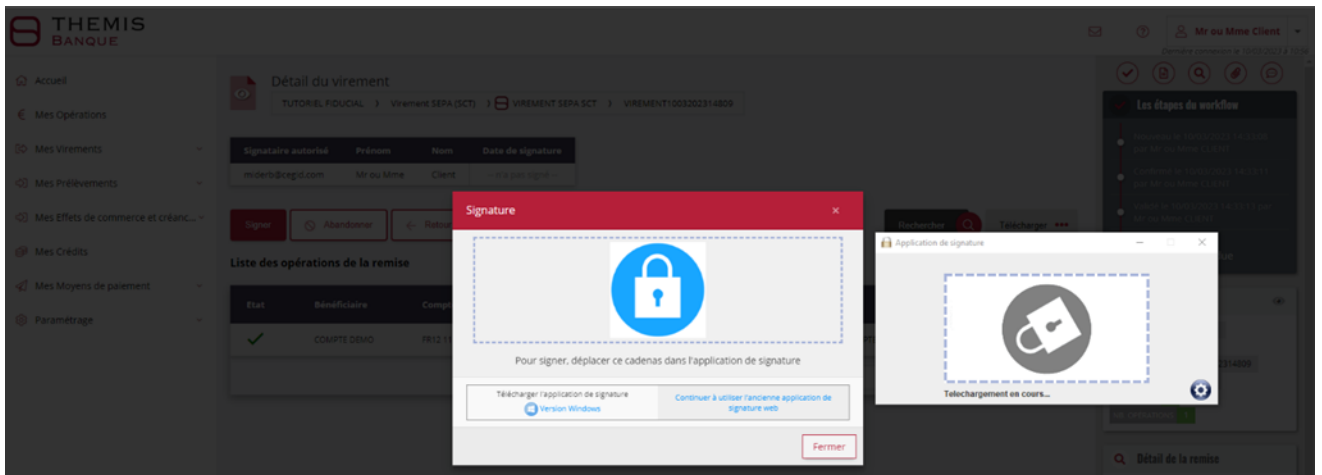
THEMIS
BANQUE

Mr ou Mme Client

Accueil
Mes Opérations
Mes Virements
Mes Prélèvements
Mes Effets de commerce et créanc...
Mes Crédits
Mes Moyens de paiement
Paramétrage

Détail du virement
TUTORIEL FIDUCIAL › Virement SEPA (SCT) › VIREMENT SEPA SCT › VIREMENT1003202314809

| Signataire autorisé | Prénom | Nom | Date de signature |
|---|---|---|---|
| mdeb@cegid.com | Mr ou Mme | Client | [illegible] |

Signer
Abandonner
Retou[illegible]

Liste des opérations de la remise

| Etat | Bénéficiaire | Comp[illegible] |
|---|---|---|
| ✓ | COMPTE DEMO | FR12 1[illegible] |

Recherche
Télécharger

Les étapes du workflow

Détail de la remise

Signature
Pour signer, déplacer ce cadenas dans l'application de signature
Télécharger l'application de signature
Version Windows
Continuer à utiliser l'ancienne application de signature web
Fermer

Application de signature
Telechargement en cours...